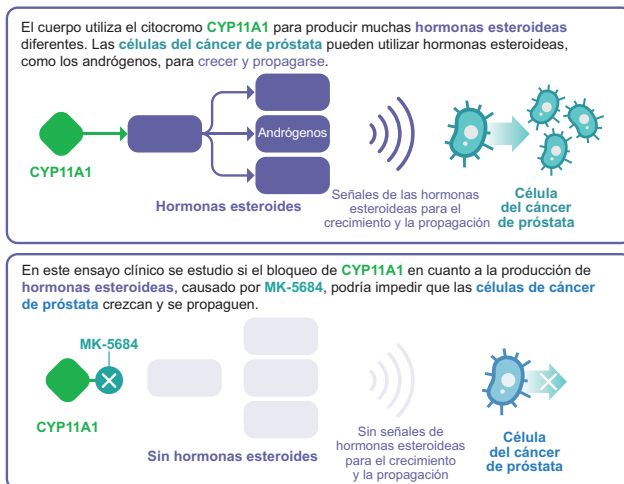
El cuerpo utiliza el citocromo CYP11A1 para producir muchas hormonas esteroideas diferentes. Las células del cáncer de próstata pueden utilizar hormonas esteroideas, como los andrógenos, para crecer y propagarse.

CYP11A1

Andrógenos

Hormonas esteroides

Señales de las hormonas esteroideas para el crecimiento y la propagación

Célula del cáncer de próstata

En este ensayo clínico se estudio si el bloqueo de CYP11A1 en cuanto a la producción de hormonas esteroideas, causado por MK-5684, podría impedir que las células de cáncer de próstata crezcan y se propaguen.

MK-5684

CYP11A1

Sin hormonas esteroides

Sin señales de hormonas esteroideas para el crecimiento y la propagación

Célula del cáncer de próstata